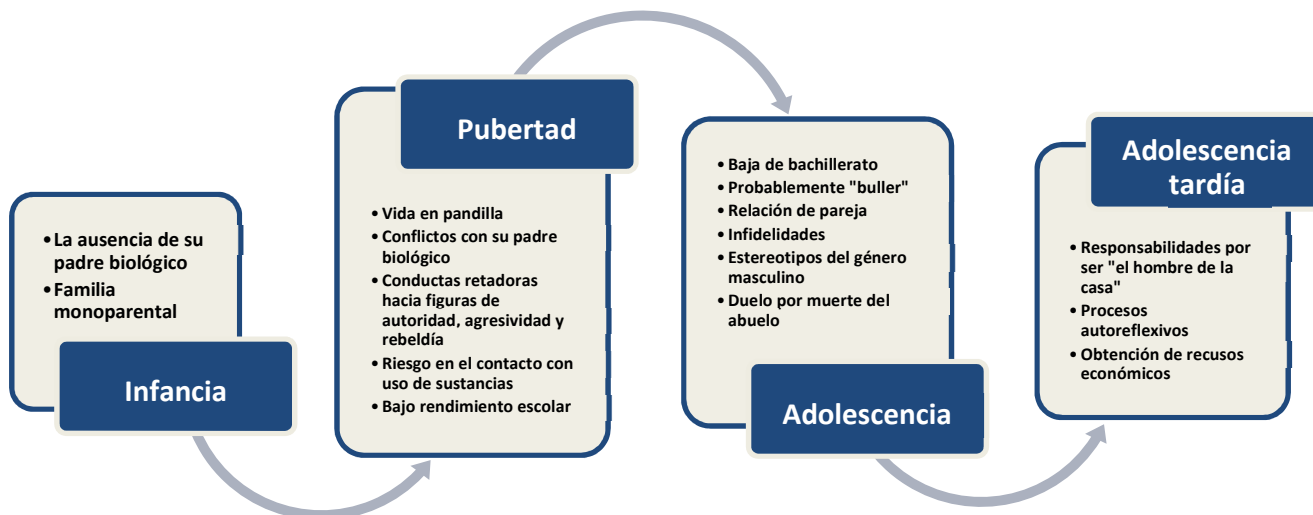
- La ausencia de su padre biológico
- Familia monoparental

Infancia

Pubertad

- Vida en pandilla
- Conflictos con su padre biológico
- Conductas retadoras hacia figuras de autoridad, agresividad y rebeldía
- Riesgo en el contacto con uso de sustancias
- Bajo rendimiento escolar

- Baja de bachillerato
- Probablemente "buller"
- Relación de pareja
- Infidelidades
- Estereotipos del género masculino
- Duelo por muerte del abuelo

Adolescencia

Adolescencia tardía

- Responsabilidades por ser "el hombre de la casa"
- Procesos autoreflexivos
- Obtención de recusos económicos